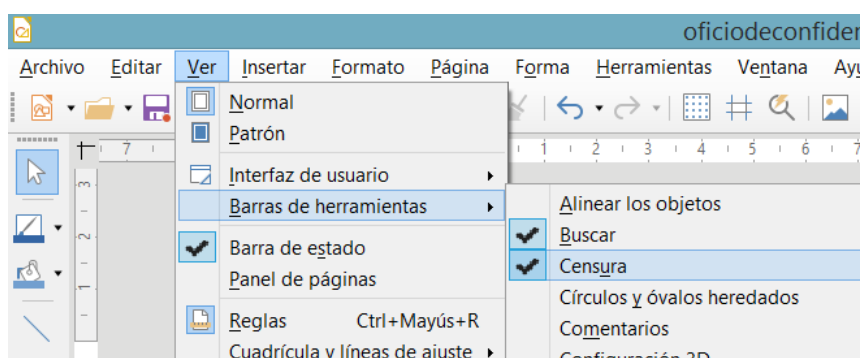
oficiodeconfider

Archivo Editar Ver Insertar Formato Página Forma Herramientas Ventana Ayu

Normal
Patrón
Interfaz de usuario
Barras de herramientas
Barra de estado
Panel de páginas
Reglas Ctrl+Mayús+R
Cuadrícula y líneas de ajuste

Alinear los objetos
Buscar
Censura
Círculos y óvalos heredados
Comentarios
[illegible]

7 1 2 3 4 5 6 7
3 2 1